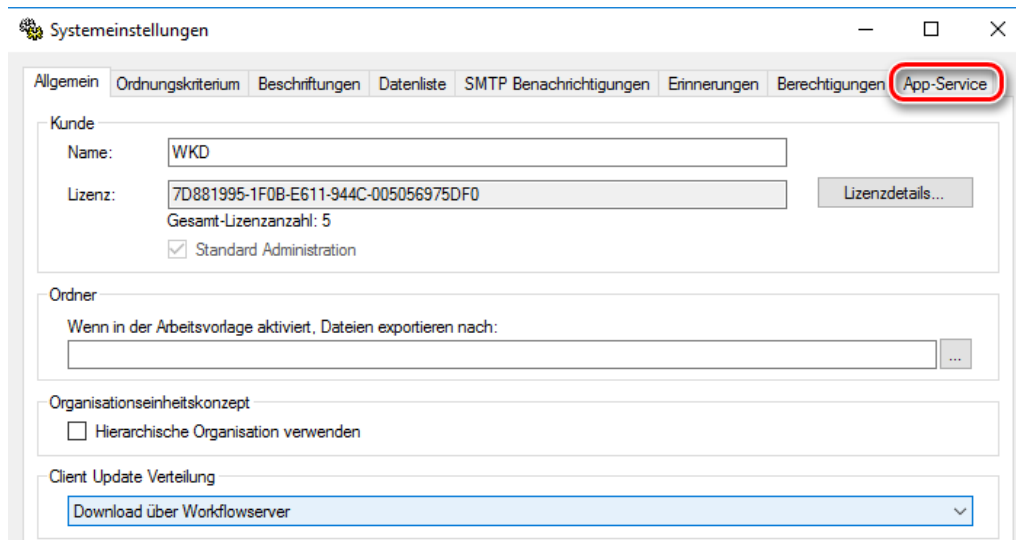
Systemeinstellungen

Allgemein | Ordnungskriterium | Beschriftungen | Datenliste | SMTP Benachrichtigungen | Erinnerungen | Berechtigungen | App-Service

Kunde

Name: WKD

Lizenz: 7D881995-1F0B-E611-944C-005056975DF0

Lizenzdetails...

Gesamt-Lizenzanzahl: 5

Standard Administration

Ordner

Wenn in der Arbeitsvorlage aktiviert, Dateien exportieren nach:

...

Organisationseinheitskonzept

Hierarchische Organisation verwenden

Client Update Verteilung

Download über Workflowserver